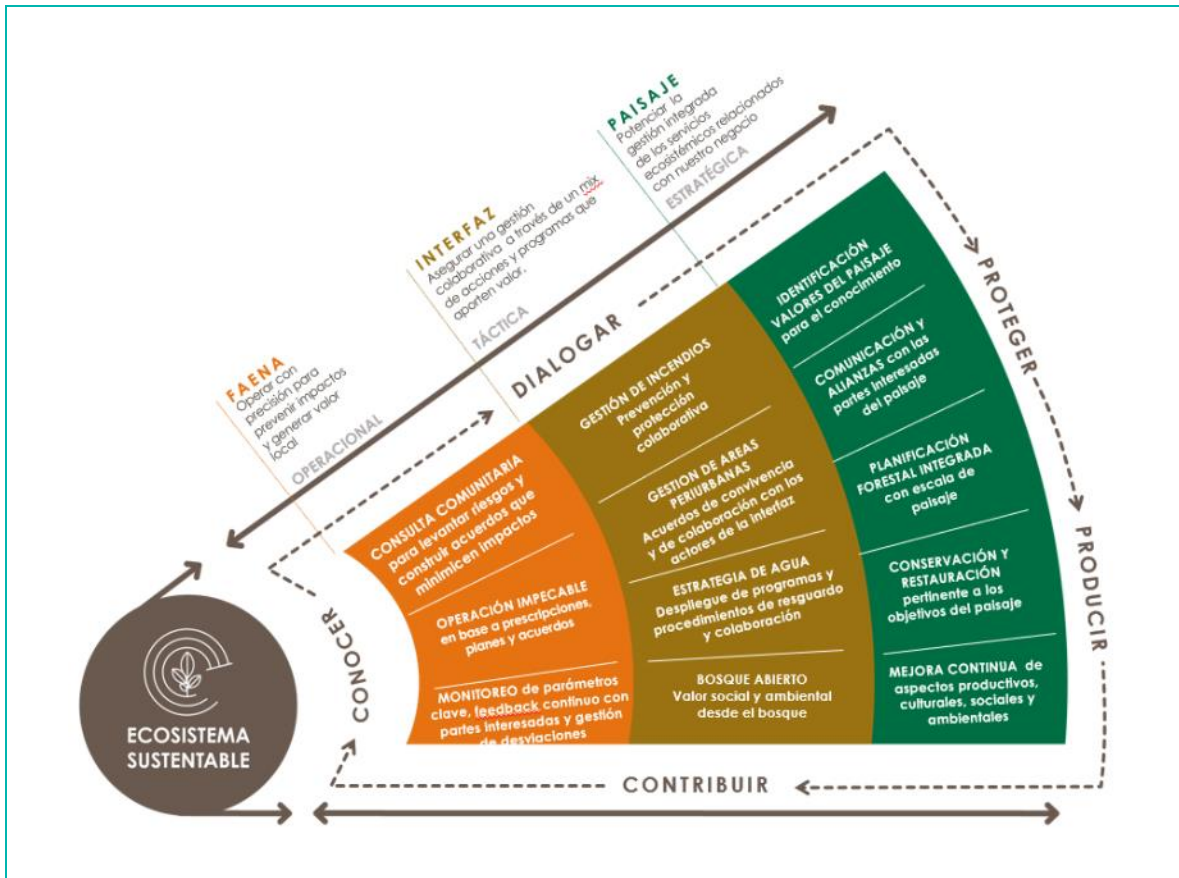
PAISAJE
Potenciar la gestión integrada de los servicios ecosistémicos relacionados con nuestro negocio
ESTRATÉGICA

INTERFAZ
Asegurar una gestión colaborativa a través de un mix de acciones y programas que aporten valor.
TÁCTICA

FAENA
Operar con precisión para prevenir impactos y generar valor local
OPERACIONAL

DIALOGAR

PROTEGER

PRODUCIR

CONOCER

CONTRIBUIR

CONSULTA COMUNITARIA para levantar riesgos y construir acuerdos que minimicen impactos

OPERACIÓN IMPECABLE en base a prescripciones, planes y acuerdos

MONITOREO de parámetros clave, feedback continuo con partes interesadas y gestión de desviaciones

GESTIÓN DE INCENDIOS Prevención y protección colaborativa

GESTION DE AREAS PERIURBANAS Acuerdos de convivencia y de colaboración con los actores de la interfaz

ESTRATEGIA DE AGUA Despliegue de programas y procedimientos de resguardo y colaboración

BOSQUE ABIERTO Valor social y ambiental desde el bosque

IDENTIFICACIÓN VALORES DEL PAISAJE para el conocimiento

COMUNICACIÓN Y ALIANZAS con las partes interesadas del paisaje

PLANIFICACIÓN FORESTAL INTEGRADA con escala de paisaje

CONSERVACIÓN Y RESTAURACIÓN pertinente a los objetivos del paisaje

MEJORA CONTINUA de aspectos productivos, culturales, sociales y ambientales

ECOSISTEMA SUSTENTABLE